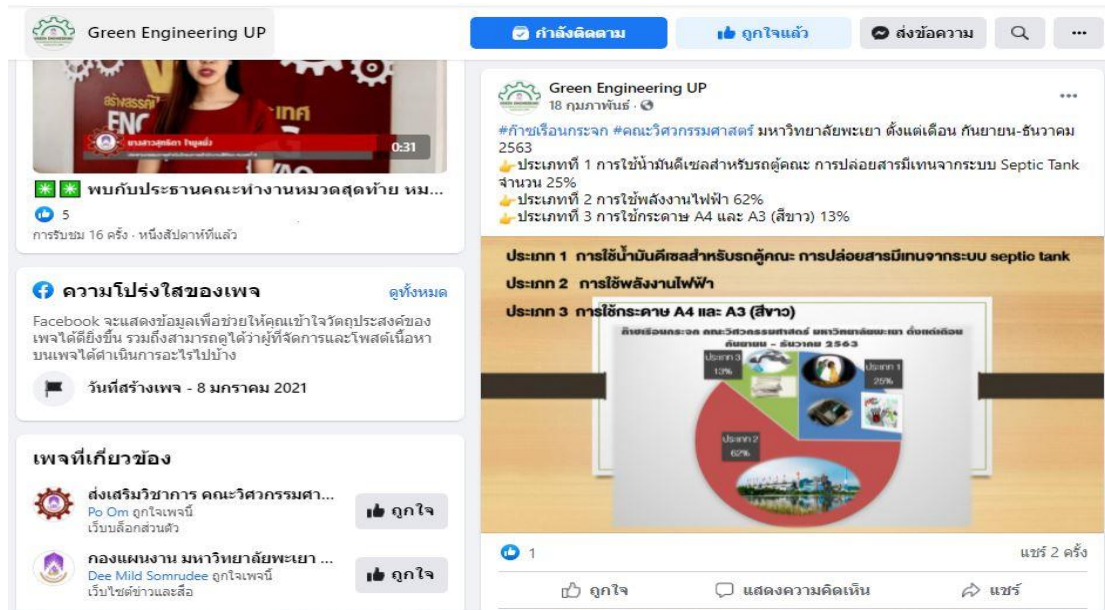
Green Engineering UP

กำลังติดตาม

ถูกใจแล้ว

ส่งข้อความ

...

สร้างสรรค์ ENG

นางสาวสุทธิดา ใจสุดใจ

0:31

✳️✳️ พบกับประธานคณะทำงานหมวดสุดท้าย หม...

5

การรับชม 16 ครั้ง · หนึ่งสัปดาห์ที่แล้ว

ความโปร่งใสของเพจ

ดูทั้งหมด

Facebook จะแสดงข้อมูลเพื่อช่วยให้คุณเข้าใจวัตถุประสงค์ของเพจได้ดียิ่งขึ้น รวมถึงสามารถดูได้ว่าผู้ที่จัดการและโพสต์เนื้อหาบนเพจได้ดำเนินการอะไรไปบ้าง

วันที่สร้างเพจ - 8 มกราคม 2021

เพจที่เกี่ยวข้อง

ส่งเสริมวิชาการ คณะวิศวกรรมศา...

Po Om ถูกใจเพจนี้

เว็บบล็อกส่วนตัว

ถูกใจ

กองแผนงาน มหาวิทยาลัยพะเยา ...

Dee Mild Somrudee ถูกใจเพจนี้

เว็บไซต์ข่าวและสื่อ

ถูกใจ

Green Engineering UP

18 กุมภาพันธ์ ·

...

#ก๊าซเรือนกระจก #คณะวิศวกรรมศาสตร์ มหาวิทยาลัยพะเยา ตั้งแต่เดือน กันยายน-ธันวาคม 2563

👉ประเภทที่ 1 การใช้น้ำมันดีเซลสำหรับรถตู้คณะ การปล่อยสารมีเทนจากระบบ Septic Tank จำนวน 25%

👉ประเภทที่ 2 การใช้พลังงานไฟฟ้า 62%

👉ประเภทที่ 3 การใช้กระดาษ A4 และ A3 (สีขาว) 13%

ประเภท 1 การใช้น้ำมันดีเซลสำหรับรถตู้คณะ การปล่อยสารมีเทนจากระบบ septic tank

ประเภท 2 การใช้พลังงานไฟฟ้า

ประเภท 3 การใช้กระดาษ A4 และ A3 (สีขาว)

ก๊าซเรือนกระจก คณะวิศวกรรมศาสตร์ มหาวิทยาลัยพะเยา ตั้งแต่เดือน กันยายน - ธันวาคม 2563

ประเภท 3
13%

ประเภท 1
25%

ประเภท 2
62%

1

แชร์ 2 ครั้ง

ถูกใจ

แสดงความคิดเห็น

แชร์